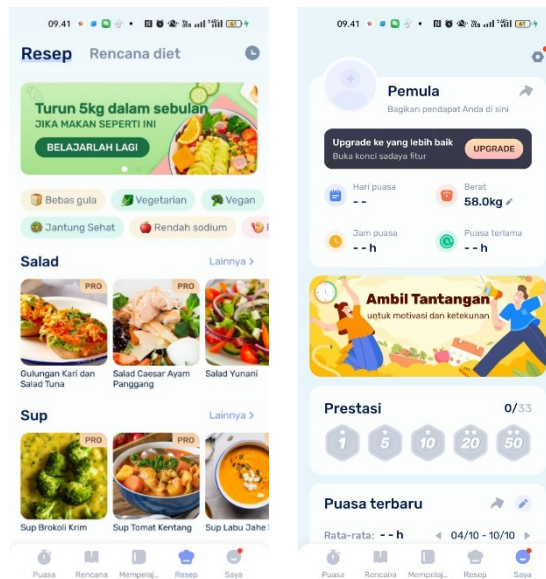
09.41

Resep Rencana diet

Turun 5kg dalam sebulan
JIKA MAKAN SEPERTI INI
BELAJARLAH LAGI

Bebas gula
Vegetarian
Vegan
Jantung Sehat
Rendah sodium

Salad Lainnya >

PRO
Gulungan Kari dan Salad Tuna
PRO
Salad Caesar Ayam Panggang
Salad Yunani

Sup Lainnya >

PRO
Sup Brokoli Krim
PRO
Sup Tomat Kentang
Sup Labu Jahe

Puasa Rencana Mempelaj... Resep Saya

09.41

Pemula
Bagikan pendapat Anda di sini

Upgrade ke yang lebih baik
Buka konci sadaya fitur
UPGRADE

Hari puasa
--
Berat
58.0kg
Jam puasa
--h
Puasa terlama
--h

Ambil Tantangan
untuk motivasi dan ketekunan

Prestasi 0/33
1 5 10 20 50

Puasa terbaru

Rata-rata: --h 04/10 - 10/10

Puasa Rencana Mempelaj... Resep Saya